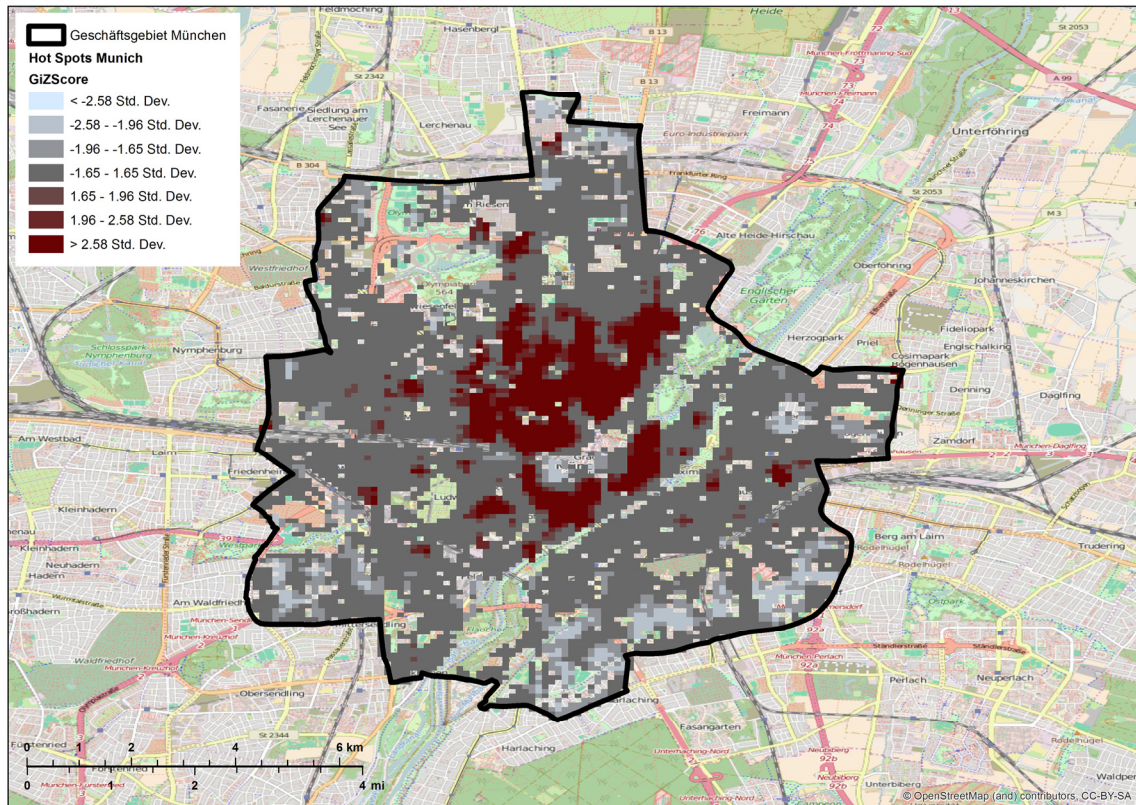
Geschäftsgebiet München
Hot Spots Munich
GiZScore
< -2.58 Std. Dev.
-2.58 - -1.96 Std. Dev.
-1.96 - -1.65 Std. Dev.
-1.65 - 1.65 Std. Dev.
1.65 - 1.96 Std. Dev.
1.96 - 2.58 Std. Dev.
> 2.58 Std. Dev.

Feldmoching
Hasenbergl
Heide
Fasanerie
Siedlung am Lerchenauer See
Lerchenau
Freimann
Euro-Industriepark
Unterföhring
Westfriedhof
Alte Heide-Hirschau
Oberföhring
Johanneskirchen
Englischer Garten
Schlosspark Nymphenburg
Nymphenburg
Herzogpark
Fideliopark
Priel
Englschalking
Cosimapark
Denning
Daglfing
Am Westbad
Laim
Friedenheim
Zamdorf
Kleinhadern
Neuhadern
Hadern
Berg am Laim
Trudering
Am Waldfriedhof
Waldfriedhof
Obersendling
Perlach
Neuperlach
Fasangarten
Harlaching
Unterhaching-Nord
Neubiberg
Unterbiberg
Waldper
Fürstenried

0 1 2 4 6 km
0 1 2 4 mi

© OpenStreetMap (and) contributors, CC-BY-SA